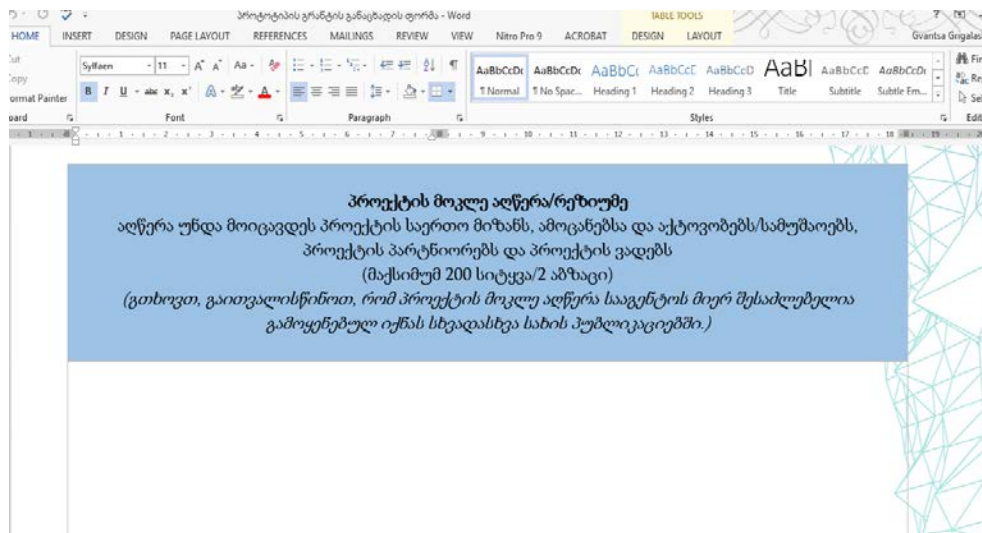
პროტოტიპის გრანტის განაცხადის ფორმა - Word
TABLE TOOLS
? 
HOME INSERT DESIGN PAGE LAYOUT REFERENCES MAILINGS REVIEW VIEW Nitro Pro 9 ACROBAT DESIGN LAYOUT
Gvantsa Grigalas

Cut
Copy
Format Painter
Clipboard
Sylfaen 11
Font
Paragraph
AaBbCcDc ¶ Normal
AaBbCcDc ¶ No Spac...
AaBbCc Heading 1
AaBbCcE Heading 2
AaBbCcD Heading 3
AaBl Title
AaBbCcE Subtitle
AaBbCcDc Subtle Em...
Styles
Find
Replace
Select
Editing

პროექტის მოკლე აღწერა/რეზიუმე
აღწერა უნდა მოიცავდეს პროექტის საერთო მიზანს, ამოცანებსა და აქტივობებს/სამუშაოებს, პროექტის პარტნიორებს და პროექტის ვადებს
(მაქსიმუმ 200 სიტყვა/2 აბზაცი)
(გთხოვთ, გაითვალისწინოთ, რომ პროექტის მოკლე აღწერა სააგენტოს მიერ შესაძლებელია გამოყენებულ იქნას სხვადასხვა სახის პუბლიკაციებში.)